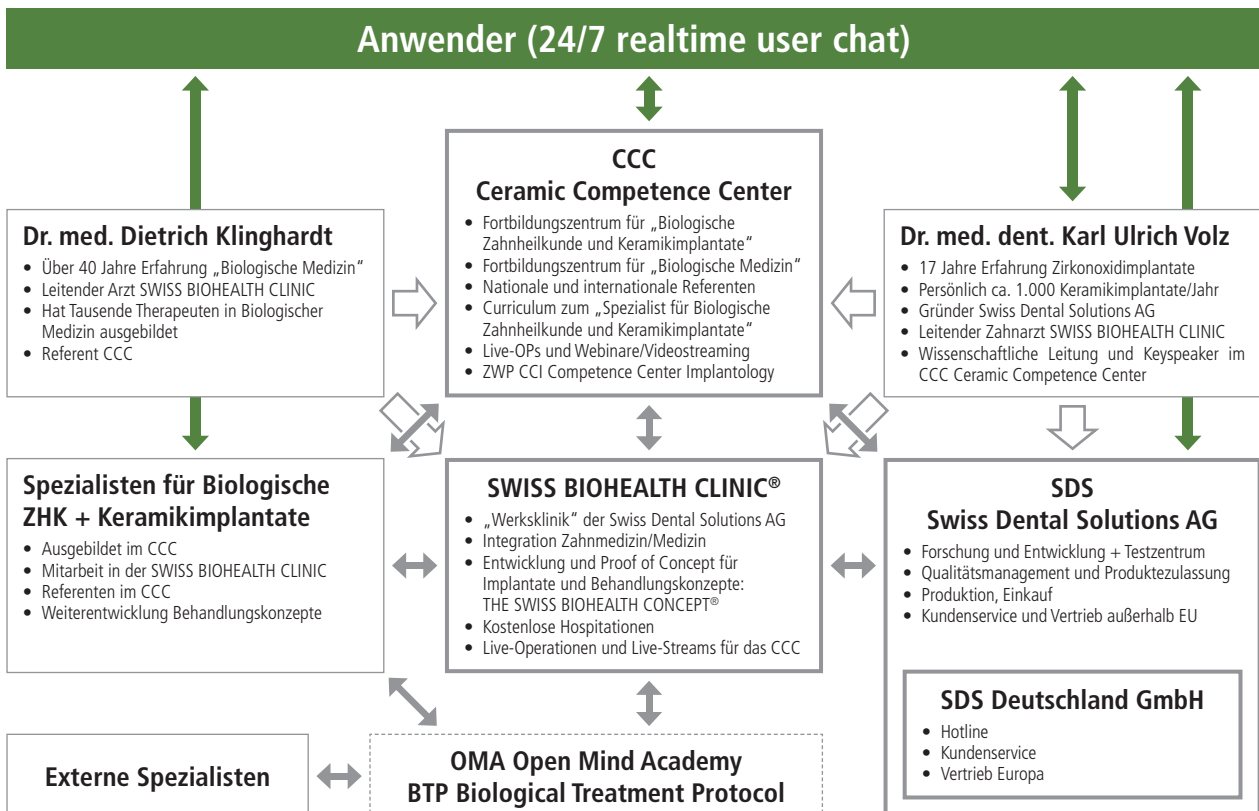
Anwender (24/7 realtime user chat)

CCC
Ceramic Competence Center
• Fortbildungszentrum für „Biologische Zahnheilkunde und Keramikimplantate"
• Fortbildungszentrum für „Biologische Medizin"
• Nationale und internationale Referenten
• Curriculum zum „Spezialist für Biologische Zahnheilkunde und Keramikimplantate"
• Live-OPs und Webinare/Videostreaming
• ZWP CCI Competence Center Implantology

Dr. med. Dietrich Klinghardt
• Über 40 Jahre Erfahrung „Biologische Medizin"
• Leitender Arzt SWISS BIOHEALTH CLINIC
• Hat Tausende Therapeuten in Biologischer Medizin ausgebildet
• Referent CCC

Dr. med. dent. Karl Ulrich Volz
• 17 Jahre Erfahrung Zirkonoxidimplantate
• Persönlich ca. 1.000 Keramikimplantate/Jahr
• Gründer Swiss Dental Solutions AG
• Leitender Zahnarzt SWISS BIOHEALTH CLINIC
• Wissenschaftliche Leitung und Keyspeaker im CCC Ceramic Competence Center

Spezialisten für Biologische ZHK + Keramikimplantate
• Ausgebildet im CCC
• Mitarbeit in der SWISS BIOHEALTH CLINIC
• Referenten im CCC
• Weiterentwicklung Behandlungskonzepte

SWISS BIOHEALTH CLINIC®
• „Werksklinik" der Swiss Dental Solutions AG
• Integration Zahnmedizin/Medizin
• Entwicklung und Proof of Concept für Implantate und Behandlungskonzepte: THE SWISS BIOHEALTH CONCEPT®
• Kostenlose Hospitationen
• Live-Operationen und Live-Streams für das CCC

SDS
Swiss Dental Solutions AG
• Forschung und Entwicklung + Testzentrum
• Qualitätsmanagement und Produktezulassung
• Produktion, Einkauf
• Kundenservice und Vertrieb außerhalb EU

SDS Deutschland GmbH
• Hotline
• Kundenservice
• Vertrieb Europa

Externe Spezialisten

OMA Open Mind Academy
BTP Biological Treatment Protocol